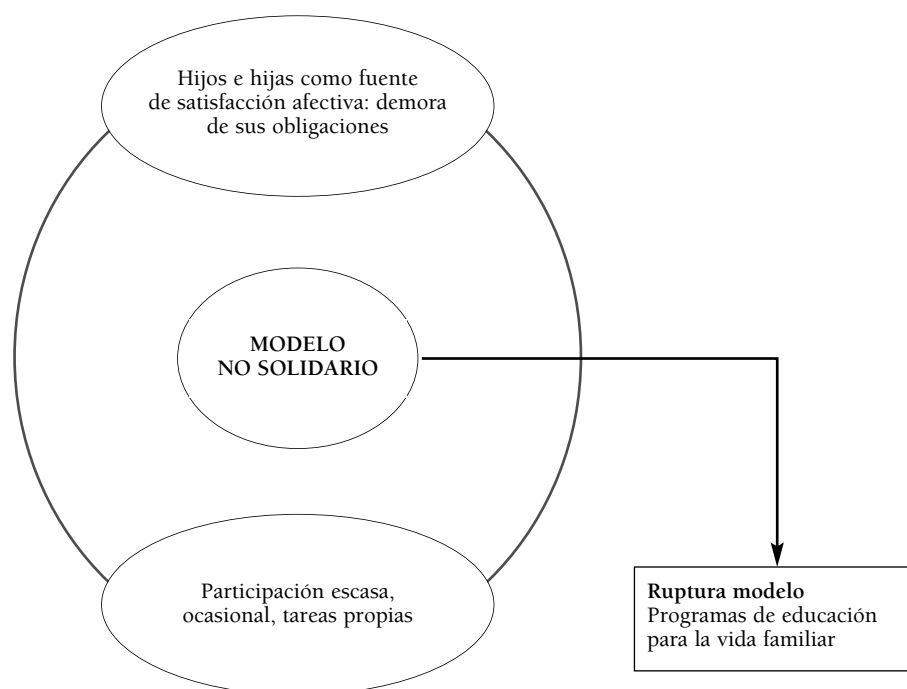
Hijos e hijas como fuente de satisfacción afectiva: demora de sus obligaciones

MODELO
NO SOLIDARIO

Participación escasa, ocasional, tareas propias

**Ruptura modelo**
Programas de educación para la vida familiar